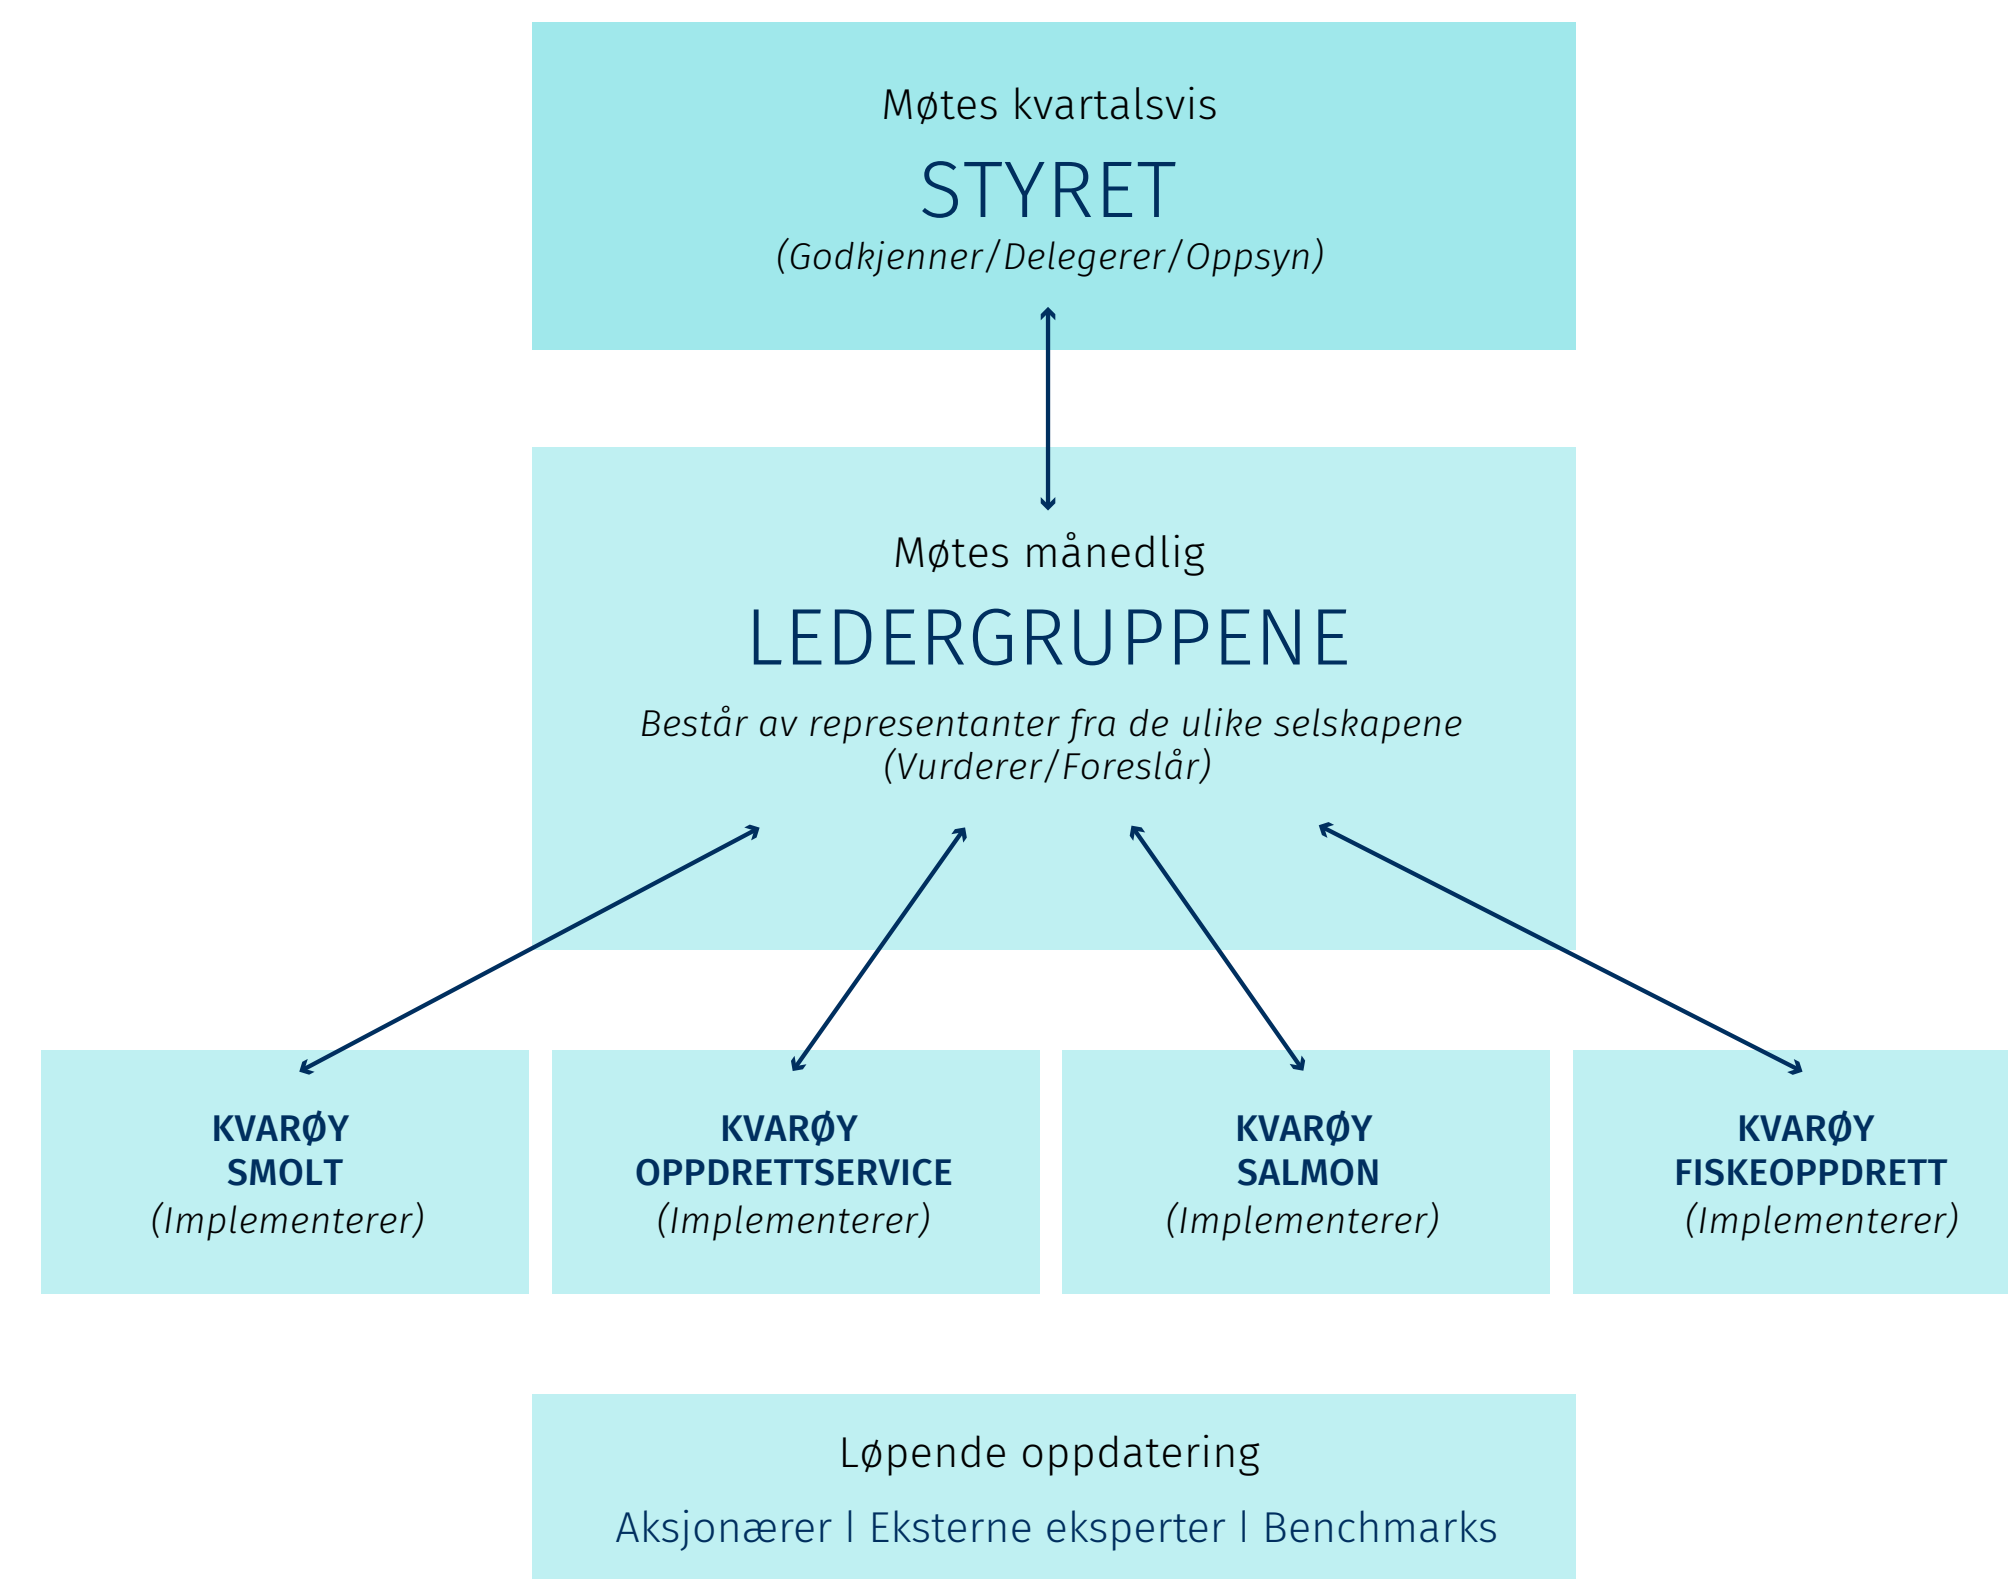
Møtes kvartalsvis

STYRET

(Godkjenner/Delegerer/Oppsyn)

Møtes månedlig

LEDERGRUPPENE

Består av representanter fra de ulike selskapene
(Vurderer/Foreslår)

KVARØY
SMOLT
(Implementerer)

KVARØY
OPPDRETTSERVICE
(Implementerer)

KVARØY
SALMON
(Implementerer)

KVARØY
FISKEOPPDRETT
(Implementerer)

Løpende oppdatering

Aksjonærer | Eksterne eksperter | Benchmarks